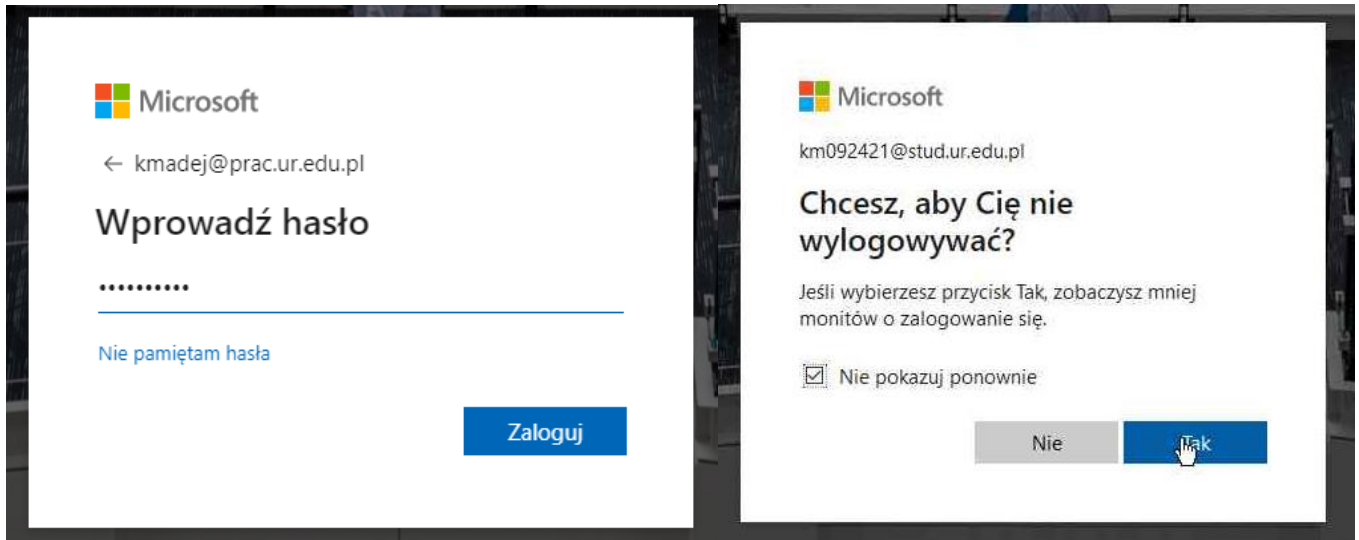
Microsoft

← kmadej@prac.ur.edu.pl

Wprowadź hasło

••••••••••

Nie pamiętam hasła

Zaloguj

Microsoft

km092421@stud.ur.edu.pl

Chcesz, aby Cię nie wylogowywać?

Jeśli wybierzesz przycisk Tak, zobaczysz mniej monitów o zalogowanie się.

Nie pokazuj ponownie

Nie

Tak